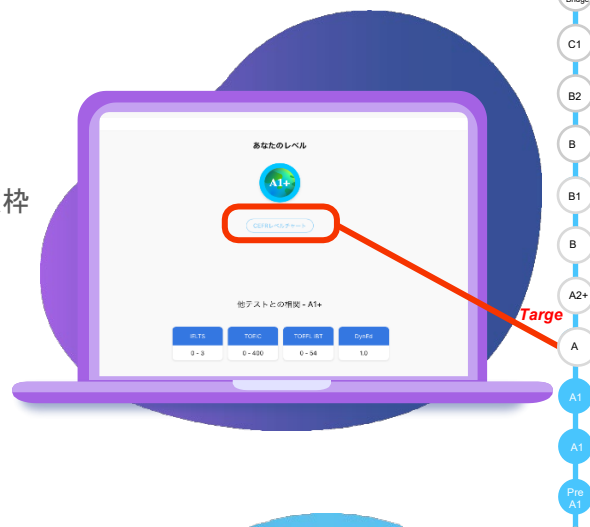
Bridge

C1

B2

B

B1

B

A2+

Targe

A

A1

A1

Pre A1

枠

あなたのレベル

A1+

CEFRレベルチャート

他テストとの相関 - A1+

| IELTS | TOEIC | TOEFL iBT | DynEd |
|---|---|---|---|
| 0 - 3 | 0 - 400 | 0 - 54 | 1.0 |